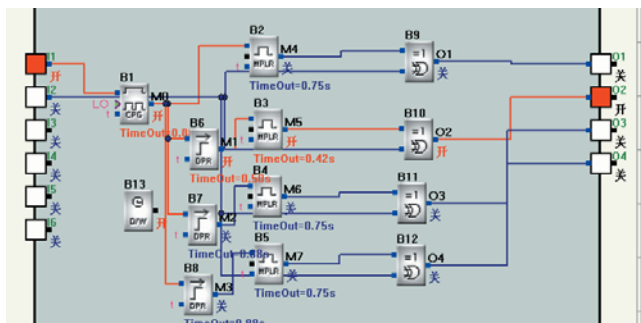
I1
开
I2
关
I3
关
I4
关
I5
关
I6
关

LO

B1
CPG
M8
开
TimeOut=0.0

B2
MPLR
M4
关
TimeOut=0.75s

B6
OPR
M1
开

B3
MPLR
M5
开
TimeOut=0.42s

TimeOut=0.50s

B13
D/W
开

B7
OPR
M2
关

B4
MPLR
M6
关
TimeOut=0.75s

TimeOut=0.88s

B5
MPLR
M7
关
TimeOut=0.75s

B8
OPR
M3
关
TimeOut=0.88s

B9
=1
O1
关

B10
=1
O2
开

B11
=1
O3
关

B12
=1
O4
关

Q1
关
Q2
开
Q3
关
Q4
关